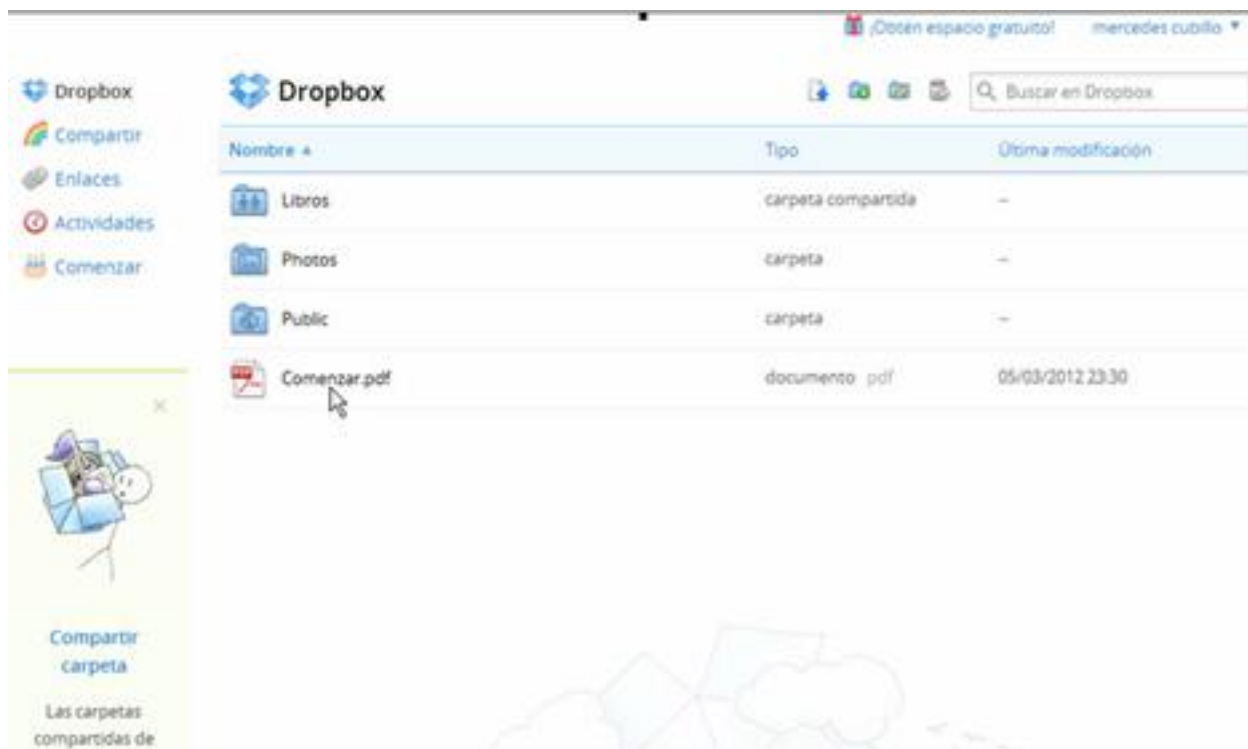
¡Obtén espacio gratuito! mercedes cubillo ▾

Dropbox
Compartir
Enlaces
Actividades
Comenzar

Dropbox

Buscar en Dropbox

| Nombre ▲ | Tipo | Última modificación |
|---|---|---|
| Libros | carpeta compartida | – |
| Photos | carpeta | – |
| Public | carpeta | – |
| Comenzar.pdf | documento pdf | 05/03/2012 23:30 |

×

Compartir carpeta

Las carpetas compartidas de